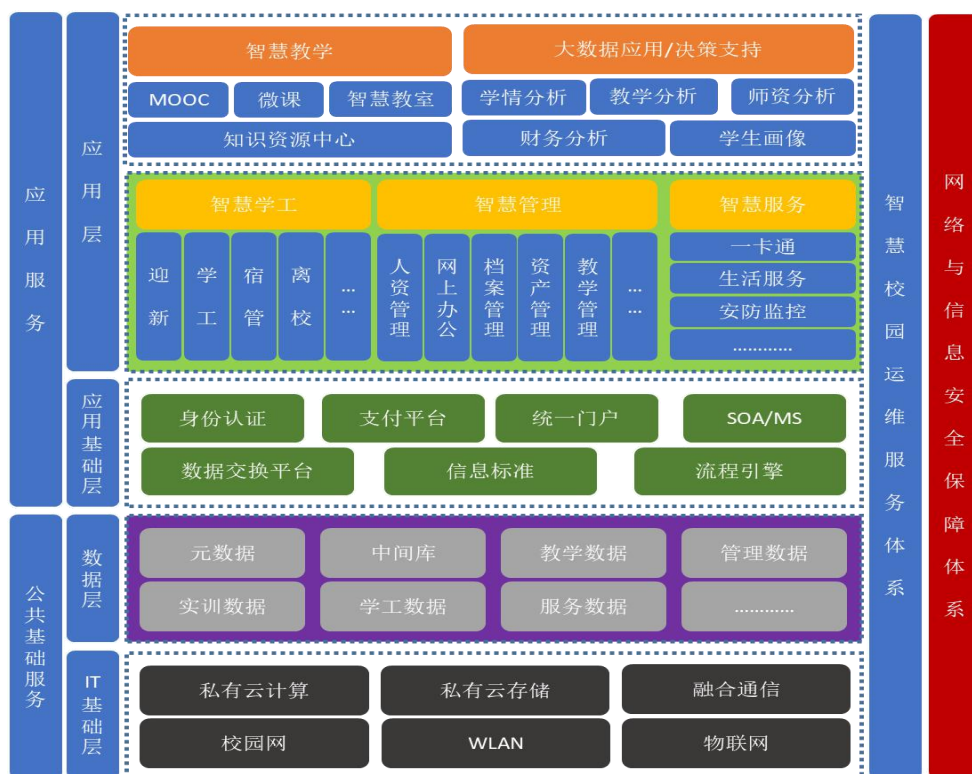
应用服务

应用层

智慧教学

MOOC　微课　智慧教室

知识资源中心

大数据应用/决策支持

学情分析　教学分析　师资分析

财务分析　学生画像

智慧学工

迎新　学工　宿管　离校　……

智慧管理

人资管理　网上办公　档案管理　资产管理　教学管理　……

智慧服务

一卡通

生活服务

安防监控

…………

应用基础层

身份认证　支付平台　统一门户　SOA/MS

数据交换平台　信息标准　流程引擎

公共基础服务

数据层

元数据　中间库　教学数据　管理数据

实训数据　学工数据　服务数据　…………

IT基础层

私有云计算　私有云存储　融合通信

校园网　WLAN　物联网

智慧校园运维服务体系

网络与信息安全保障体系